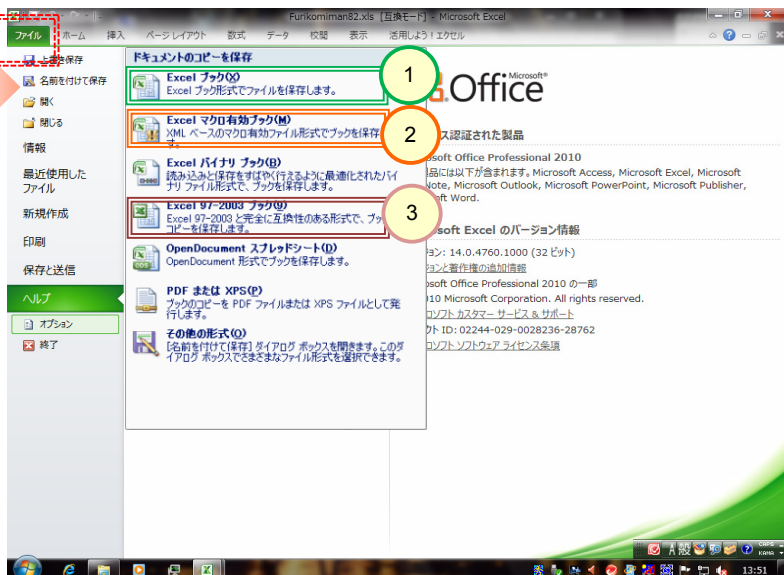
Furikomiman82.xls [互換モード] - Microsoft Excel

ファイル ホーム 挿入 ページ レイアウト 数式 データ 校閲 表示 活用しよう！エクセル

上書き保存
名前を付けて保存
開く
閉じる
情報
最近使用したファイル
新規作成
印刷
保存と送信
ヘルプ
オプション
終了

ドキュメントのコピーを保存

Excel ブック(X)
Excel ブック形式でファイルを保存します。

Excel マクロ有効ブック(M)
XML ベースのマクロ有効ファイル形式でブックを保存します。

Excel バイナリ ブック(B)
読み込みと保存をすばやく行えるように最適化されたバイナリ ファイル形式で、ブックを保存します。

Excel 97-2003 ブック(9)
Excel 97-2003 と完全に互換性のある形式で、ブックのコピーを保存します。

OpenDocument スプレッドシート(D)
OpenDocument 形式でブックを保存します。

PDF または XPS(P)
ブックのコピーを PDF ファイルまたは XPS ファイルとして発行します。

その他の形式(O)
[名前を付けて保存] ダイアログ ボックスを開きます。このダイアログ ボックスでさまざまなファイル形式を選択できます。

1
2
3

Office Microsoft®

ス認証された製品
osoft Office Professional 2010
品には以下が含まれます。Microsoft Access, Microsoft Excel, Microsoft Note, Microsoft Outlook, Microsoft PowerPoint, Microsoft Publisher, oft Word.

osoft Excel のバージョン情報
ョン: 14.0.4760.1000 (32 ビット)
ョンと著作権の追加情報
osoft Office Professional 2010 の一部
010 Microsoft Corporation. All rights reserved.
ロソフト カスタマー サービス & サポート
クト ID: 02244-029-0028236-28762
ロソフト ソフトウェア ライセンス条項

CAPS KANA
13:51